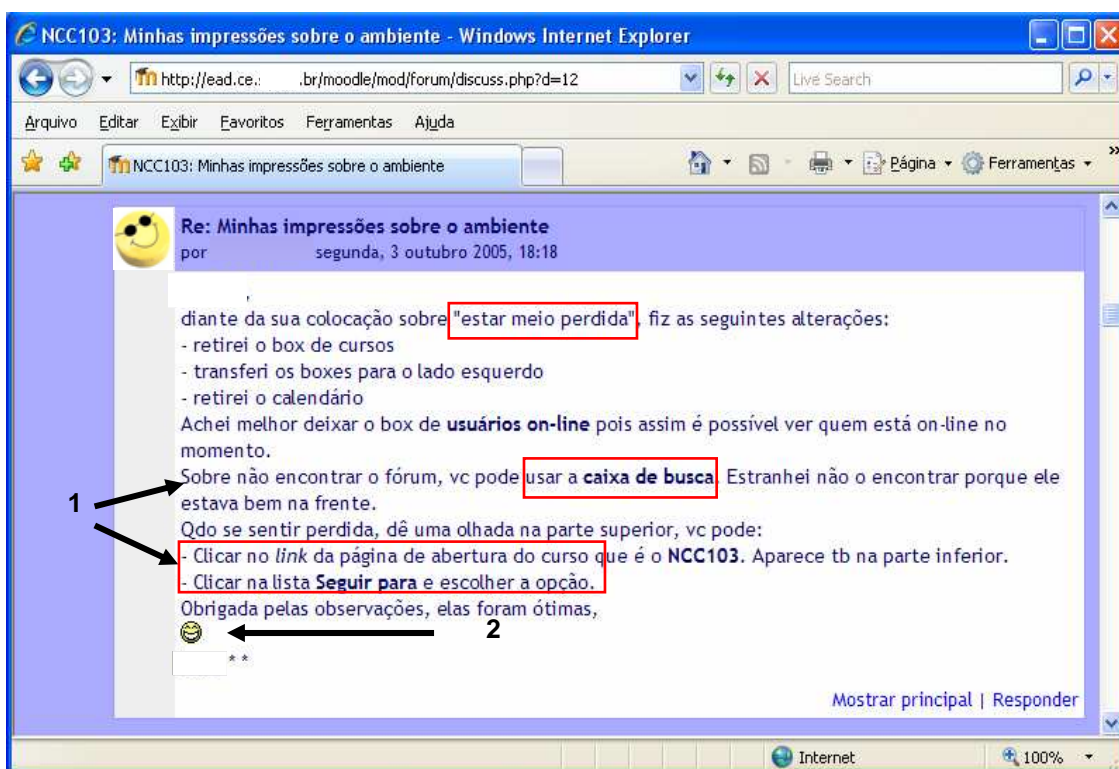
NCC103: Minhas impressões sobre o ambiente - Windows Internet Explorer

http://ead.ce. .br/moodle/mod/forum/discuss.php?d=12

Live Search

Arquivo Editar Exibir Favoritos Ferramentas Ajuda

NCC103: Minhas impressões sobre o ambiente

Página Ferramentas

Re: Minhas impressões sobre o ambiente
por segunda, 3 outubro 2005, 18:18

,
diante da sua colocação sobre "estar meio perdida", fiz as seguintes alterações:
- retirei o box de cursos
- transferi os boxes para o lado esquerdo
- retirei o calendário
Achei melhor deixar o box de **usuários on-line** pois assim é possível ver quem está on-line no momento.
Sobre não encontrar o fórum, vc pode usar a **caixa de busca**. Estranhei não o encontrar porque ele estava bem na frente.
Qdo se sentir perdida, dê uma olhada na parte superior, vc pode:
- Clicar no *link* da página de abertura do curso que é o **NCC103**. Aparece tb na parte inferior.
- Clicar na lista **Seguir para** e escolher a opção.
Obrigada pelas observações, elas foram ótimas,

**

1

2

Mostrar principal | Responder

Internet

100%